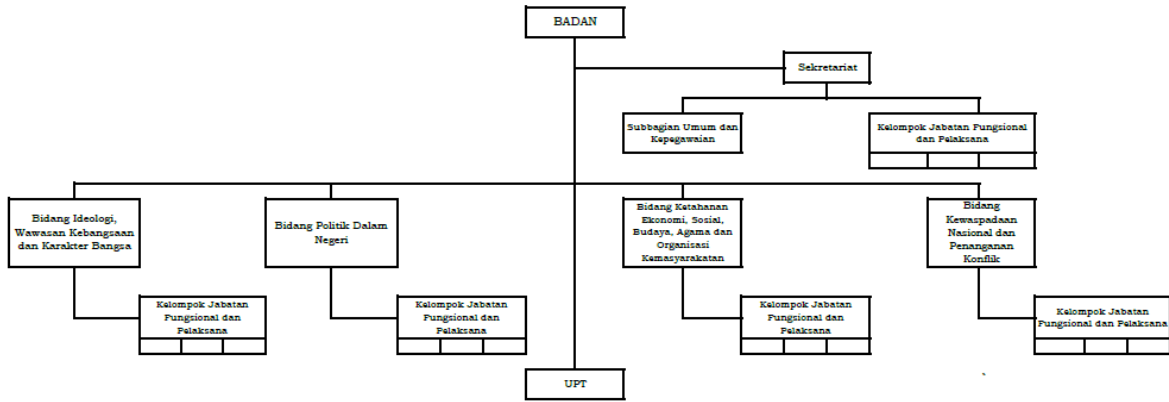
BADAN

Sekretariat

Subbagian Umum dan Kepegawaian

Kelompok Jabatan Fungsional dan Pelaksana

Bidang Ideologi, Wawasan Kebangsaan dan Karakter Bangsa

Kelompok Jabatan Fungsional dan Pelaksana

Bidang Politik Dalam Negeri

Kelompok Jabatan Fungsional dan Pelaksana

Bidang Ketahanan Ekonomi, Sosial, Budaya, Agama dan Organisasi Kemasyarakatan

Kelompok Jabatan Fungsional dan Pelaksana

Bidang Kewaspadaan Nasional dan Penanganan Konflik

Kelompok Jabatan Fungsional dan Pelaksana

UPT